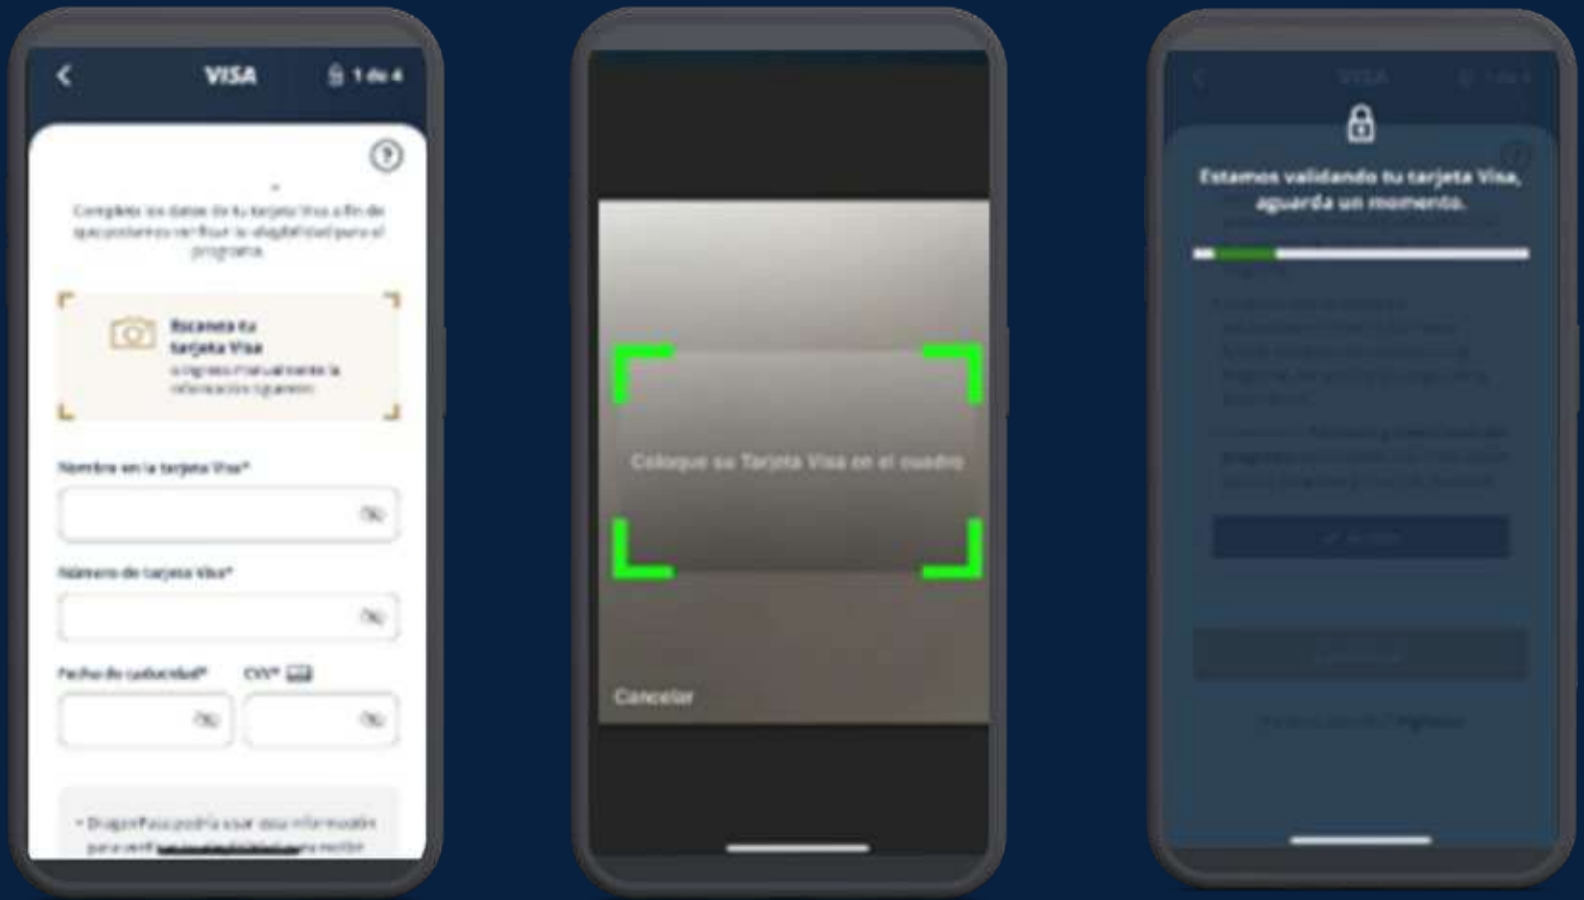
VISA

1 de 4

Complete los datos de tu tarjeta Visa a fin de que podamos verificar tu elegibilidad para el programa.

Escanea tu tarjeta Visa

o ingresa manualmente la información siguiente

Nombre en la tarjeta Visa*

Número de tarjeta Visa*

Fecha de caducidad*

CVV*

* DragonPass podría usar esta información para verif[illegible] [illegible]

Coloque su Tarjeta Visa en el cuadro

Cancelar

Estamos validando tu tarjeta Visa, aguarda un momento.

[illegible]